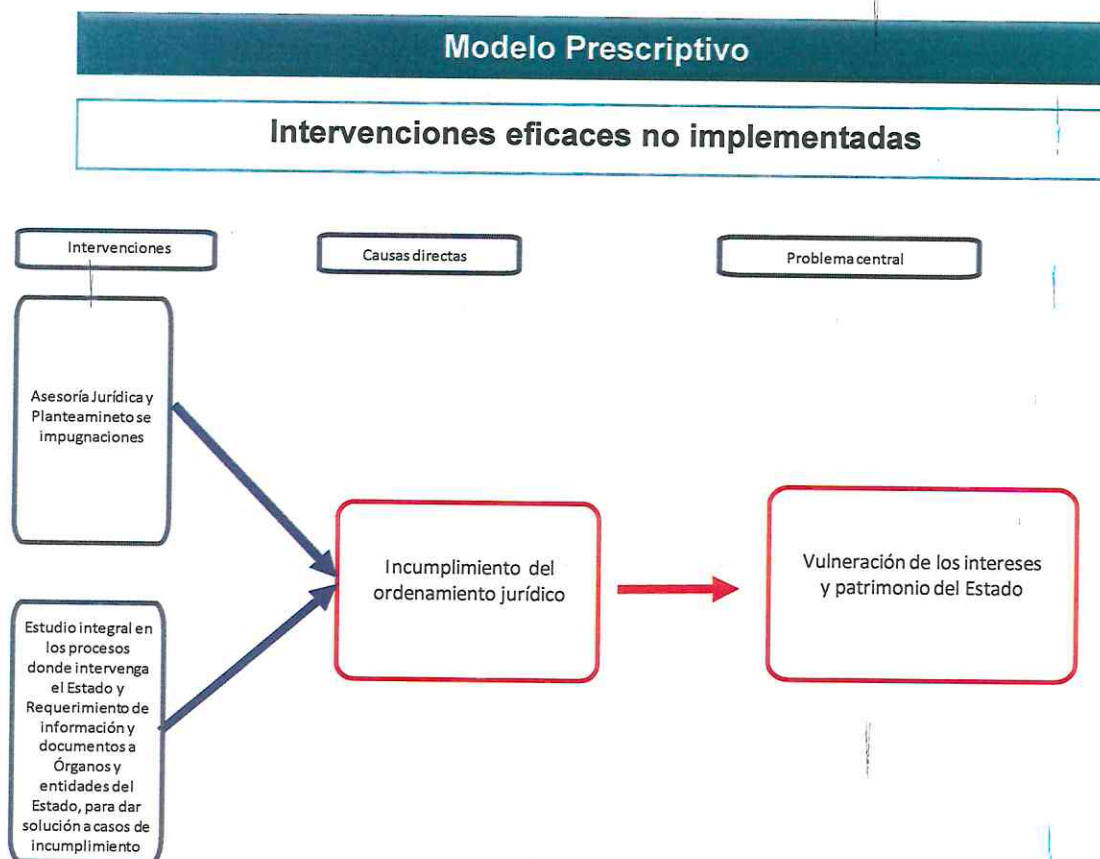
Modelo Prescriptivo

Intervenciones eficaces no implementadas

Intervenciones

Causas directas

Problema central

Asesoría Jurídica y Planteaminetose impugnaciones

Estudio integral en los procesos donde intervenga el Estado y Requerimiento de información y documentos a Órganos y entidades del Estado, para dar solución a casos de incumplimiento

Incumplimiento del ordenamiento jurídico

Vulneración de los intereses y patrimonio del Estado